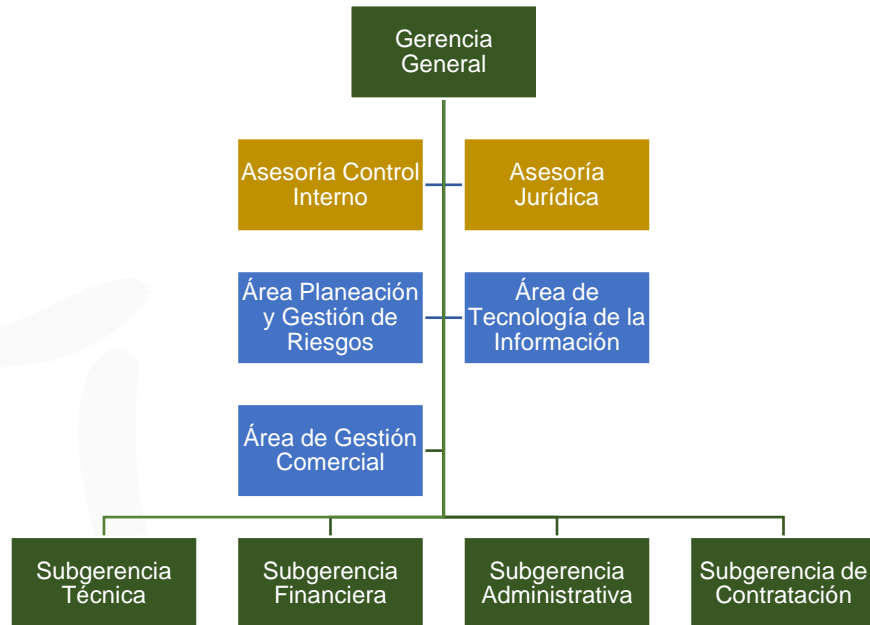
Gerencia General

Asesoría Control Interno

Asesoría Jurídica

Área Planeación y Gestión de Riesgos

Área de Tecnología de la Información

Área de Gestión Comercial

Subgerencia Técnica

Subgerencia Financiera

Subgerencia Administrativa

Subgerencia de Contratación